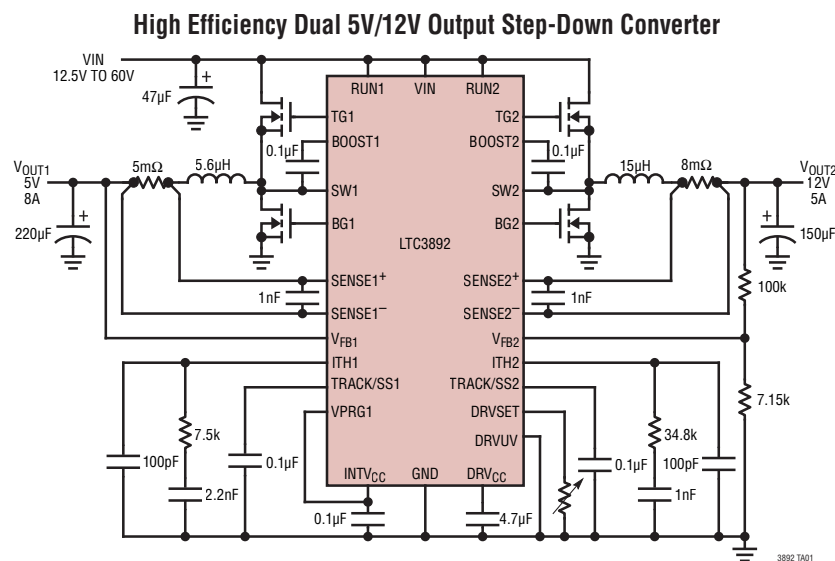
High Efficiency Dual 5V/12V Output Step-Down Converter

VIN
12.5V TO 60V

47µF

RUN1 VIN RUN2

TG1
BOOST1
SW1
BG1

TG2
BOOST2
SW2
BG2

0.1µF
0.1µF

$V_{OUT1}$
5V
8A

5mΩ
5.6µH

15µH
8mΩ

$V_{OUT2}$
12V
5A

220µF

LTC3892

150µF

SENSE1$^+$
SENSE1$^-$
$V_{FB1}$
ITH1
TRACK/SS1
VPRG1

SENSE2$^+$
SENSE2$^-$
$V_{FB2}$
ITH2
TRACK/SS2
DRVSET
DRVUV

1nF
1nF

100k

7.15k

7.5k
100pF
2.2nF
0.1µF

$INTV_{CC}$ GND $DRV_{CC}$

0.1µF
4.7µF

0.1µF
34.8k
100pF
1nF

3892 TA01